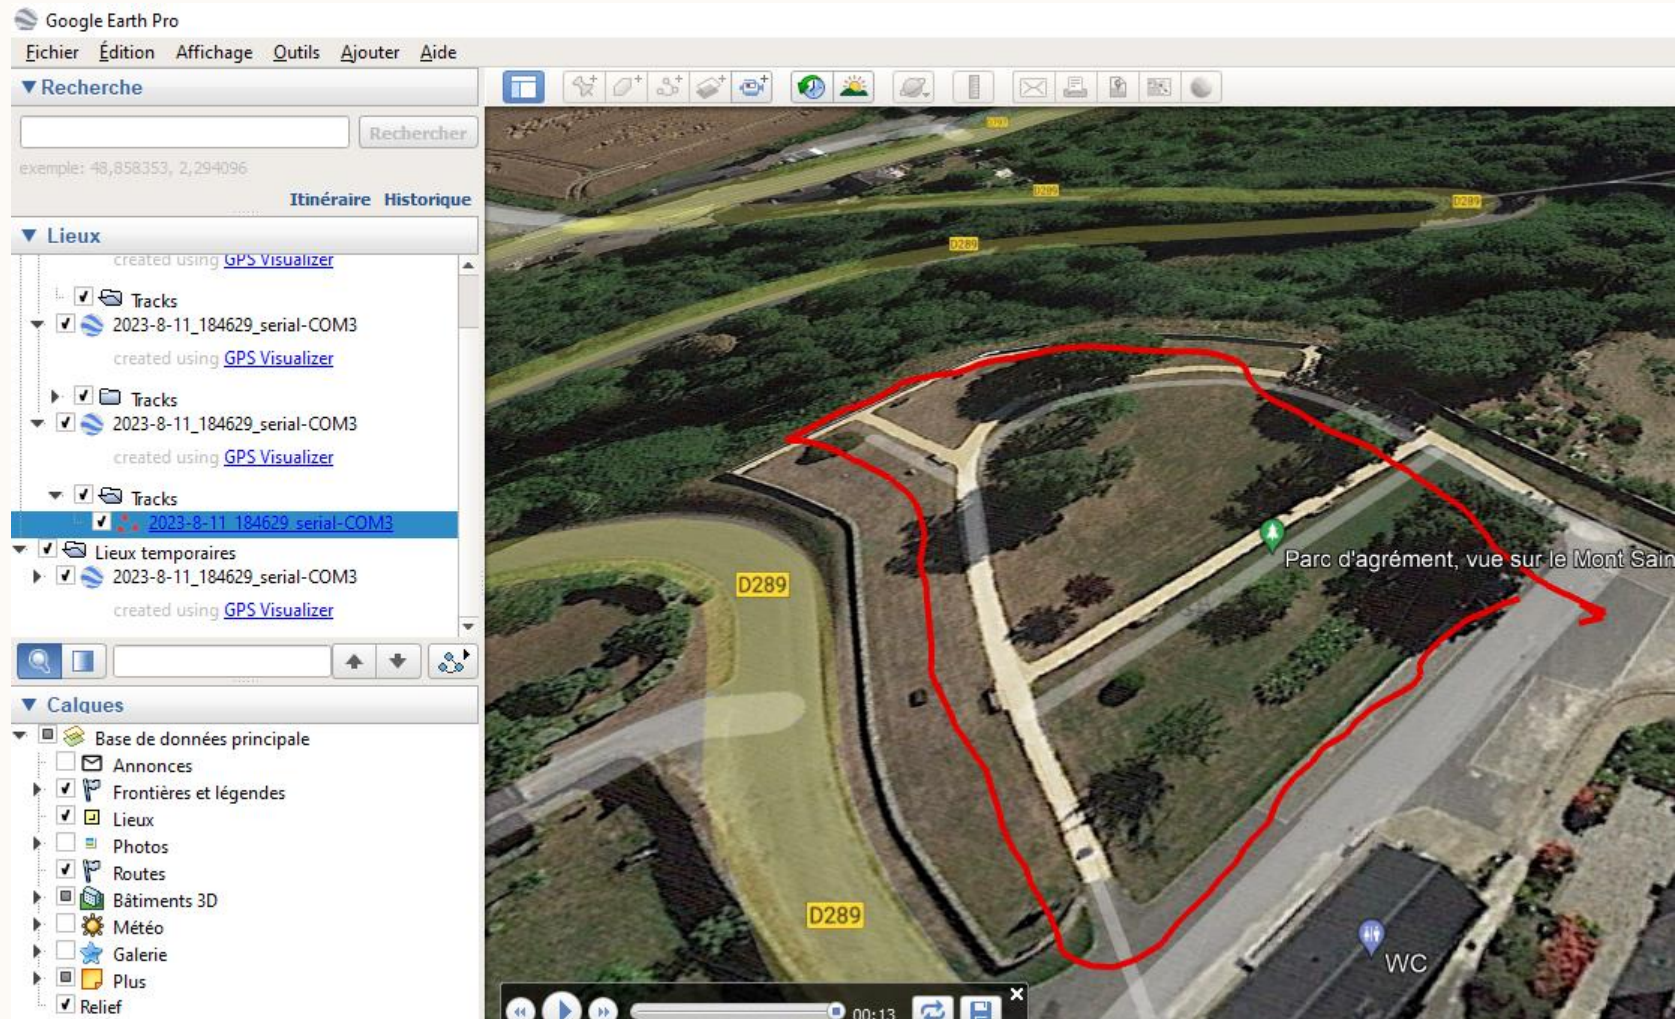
Google Earth Pro

Fichier Édition Affichage Outils Ajouter Aide

▼ Recherche

Rechercher

exemple: 48,858353, 2,294096

Itinéraire Historique

▼ Lieux

created using GPS Visualizer

Tracks

2023-8-11_184629_serial-COM3

created using GPS Visualizer

Tracks

2023-8-11_184629_serial-COM3

created using GPS Visualizer

Tracks

2023-8-11_184629_serial-COM3

Lieux temporaires

2023-8-11_184629_serial-COM3

created using GPS Visualizer

▼ Calques

Base de données principale

Annonces

Frontières et légendes

Lieux

Photos

Routes

Bâtiments 3D

Météo

Galerie

Plus

Relief

D289

D289

D289

D289

D289

D289

Parc d'agrément, vue sur le Mont Sain

WC

00:13